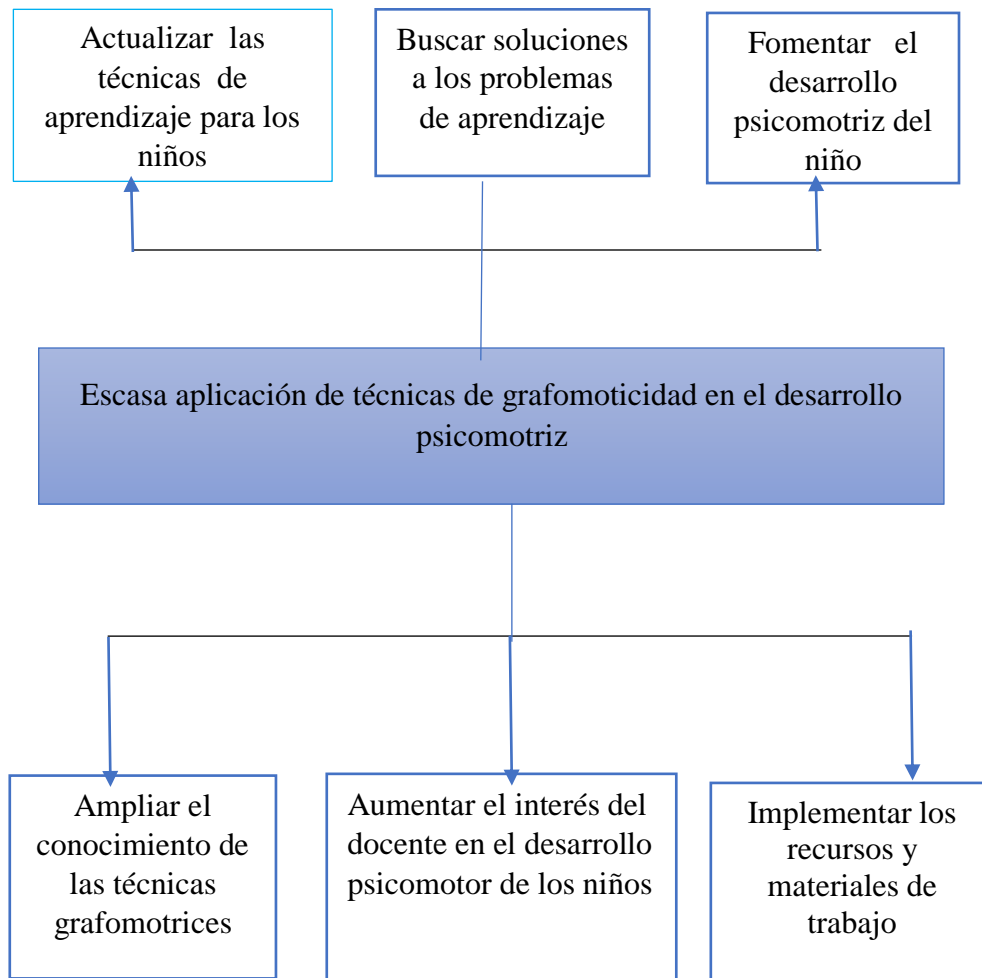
Actualizar las técnicas de aprendizaje para los niños

Buscar soluciones a los problemas de aprendizaje

Fomentar el desarrollo psicomotriz del niño

Escasa aplicación de técnicas de grafomoticidad en el desarrollo psicomotriz

Ampliar el conocimiento de las técnicas grafomotrices

Aumentar el interés del docente en el desarrollo psicomotor de los niños

Implementar los recursos y materiales de trabajo